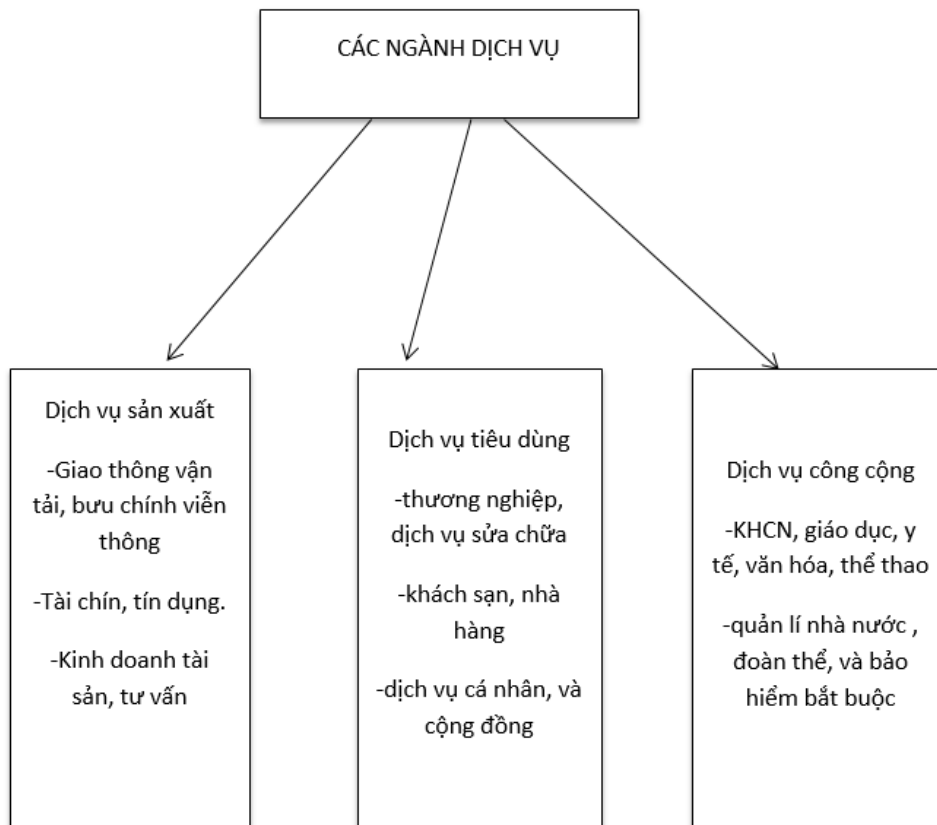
CÁC NGÀNH DỊCH VỤ

Dịch vụ sản xuất

-Giao thông vận tải, bưu chính viễn thông

-Tài chín, tín dụng.

-Kinh doanh tài sản, tư vấn

Dịch vụ tiêu dùng

-thương nghiệp, dịch vụ sửa chữa

-khách sạn, nhà hàng

-dịch vụ cá nhân, và cộng đồng

Dịch vụ công cộng

-KHCN, giáo dục, y tế, văn hóa, thể thao

-quản lí nhà nước , đoàn thể, và bảo hiểm bắt buộc